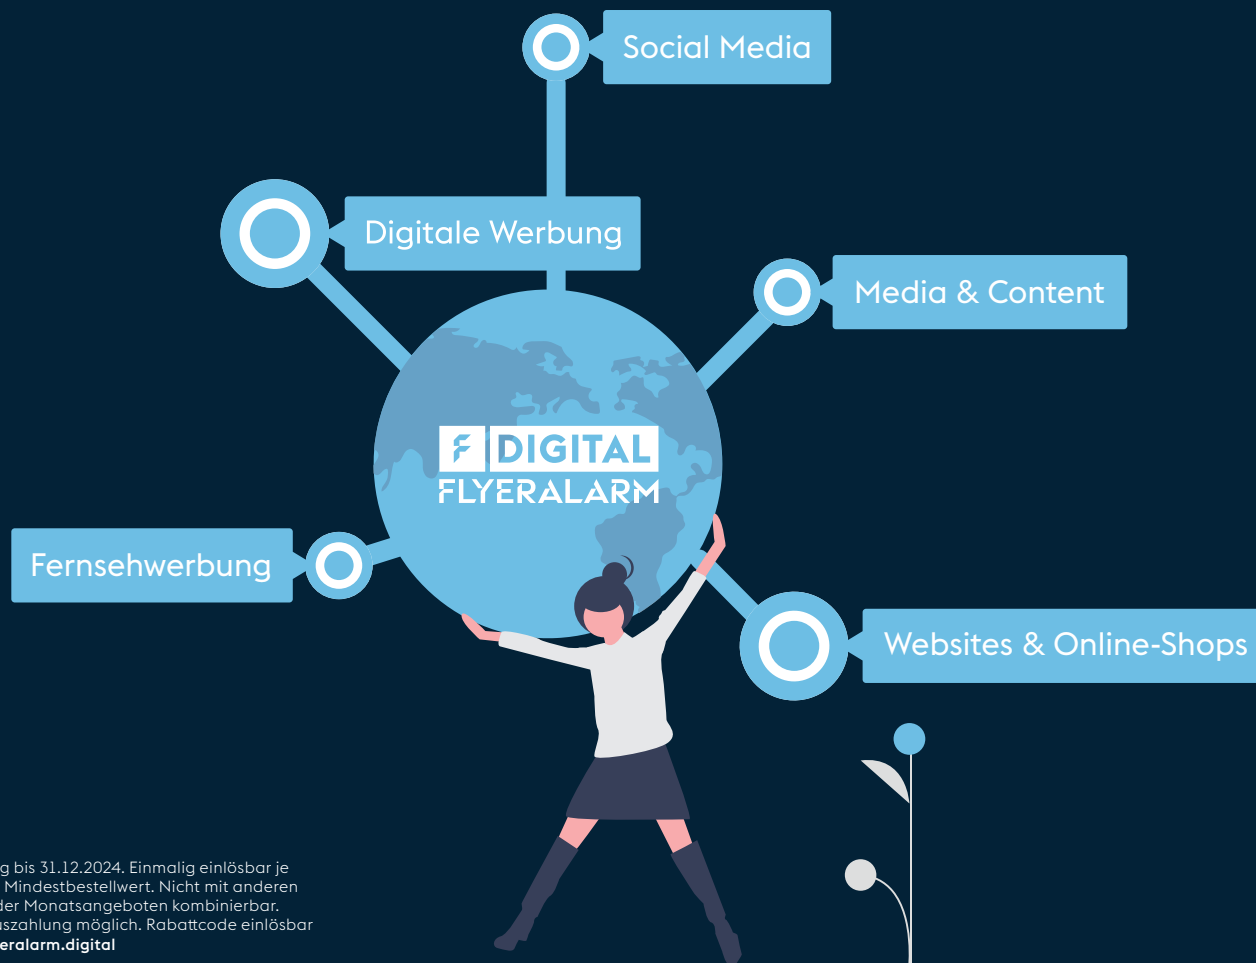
Social Media

Digitale Werbung

Media & Content

F DIGITAL
FLYERALARM

Fernsehwerbung

Websites & Online-Shops

g bis 31.12.2024. Einmalig einlösbar je Mindestbestellwert. Nicht mit anderen der Monatsangeboten kombinierbar. uszahlung möglich. Rabattcode einlösbar eralarm.digital